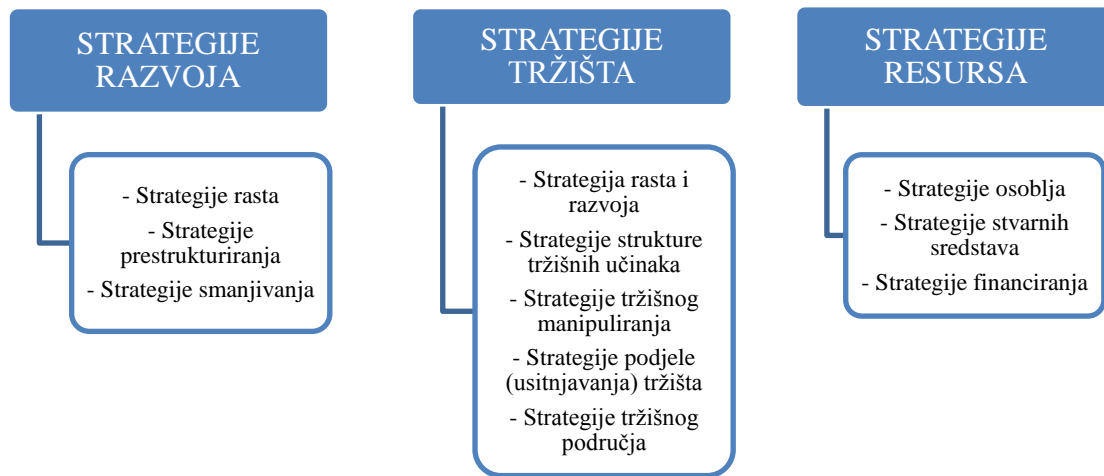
STRATEGIJE RAZVOJA

- Strategije rasta
- Strategije prestrukturiranja
- Strategije smanjivanja

STRATEGIJE TRŽIŠTA

- Strategija rasta i razvoja
- Strategije strukture tržišnih učinaka
- Strategije tržišnog manipuliranja
- Strategije podjele (usitnjavanja) tržišta
- Strategije tržišnog područja

STRATEGIJE RESURSA

- Strategije osoblja
- Strategije stvarnih sredstava
- Strategije financiranja